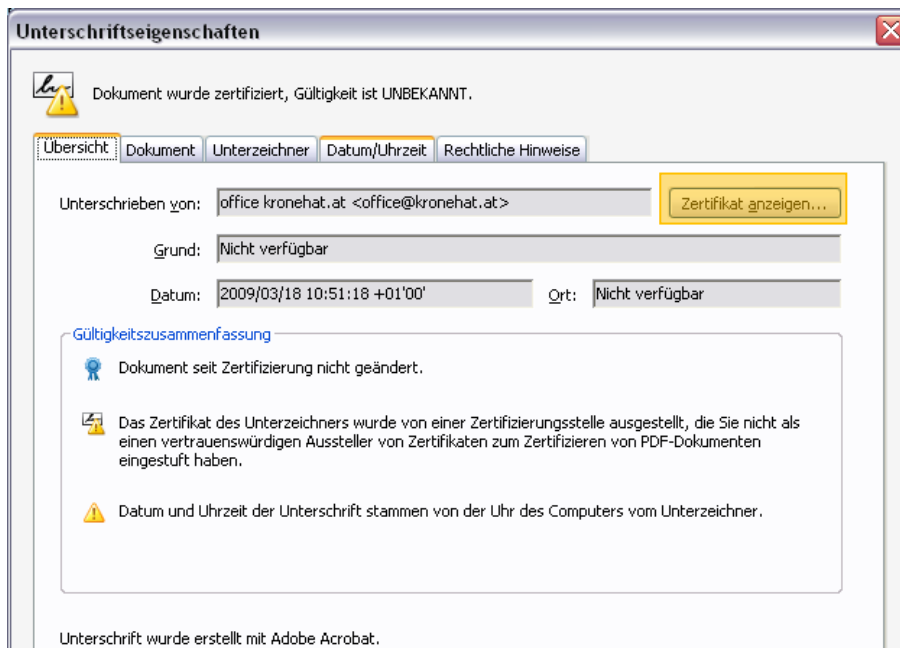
Unterschriftseigenschaften

Dokument wurde zertifiziert, Gültigkeit ist UNBEKANNT.

Übersicht | Dokument | Unterzeichner | Datum/Uhrzeit | Rechtliche Hinweise

Unterschrieben von: office kronehat.at <office@kronehat.at>

Zertifikat anzeigen...

Grund: Nicht verfügbar

Datum: 2009/03/18 10:51:18 +01'00'

Ort: Nicht verfügbar

Gültigkeitszusammenfassung

Dokument seit Zertifizierung nicht geändert.

Das Zertifikat des Unterzeichners wurde von einer Zertifizierungsstelle ausgestellt, die Sie nicht als einen vertrauenswürdigen Aussteller von Zertifikaten zum Zertifizieren von PDF-Dokumenten eingestuft haben.

Datum und Uhrzeit der Unterschrift stammen von der Uhr des Computers vom Unterzeichner.

Unterschrift wurde erstellt mit Adobe Acrobat.